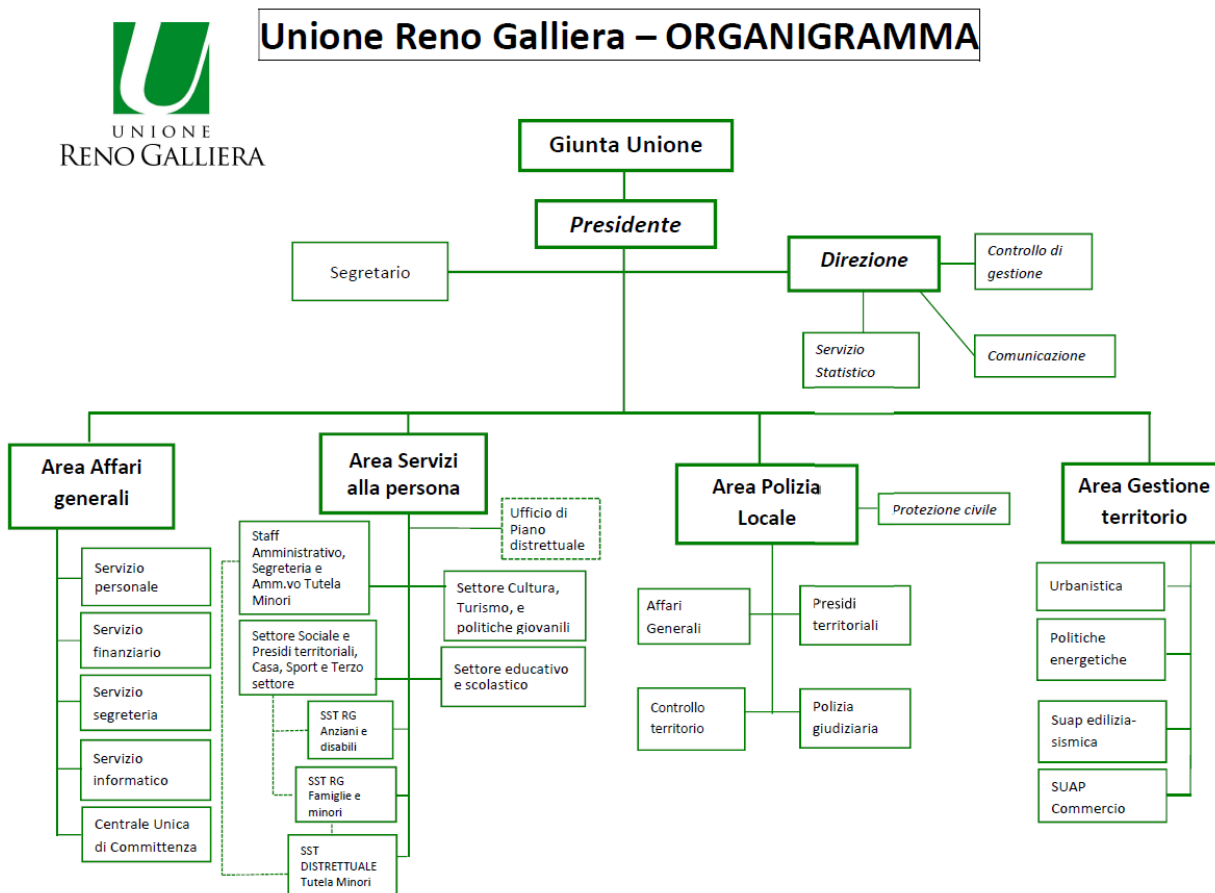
UNIONE
RENO GALLIERA

Unione Reno Galliera – ORGANIGRAMMA

Giunta Unione

Presidente

Segretario

Direzione

Controllo di gestione

Servizio Statistico

Comunicazione

Area Affari generali

Servizio personale

Servizio finanziario

Servizio segreteria

Servizio informatico

Centrale Unica di Committenza

Area Servizi alla persona

Ufficio di Piano distrettuale

Staff Amministrativo, Segreteria e Amm.vo Tutela Minori

Settore Cultura, Turismo, e politiche giovanili

Settore Sociale e Presidi territoriali, Casa, Sport e Terzo settore

Settore educativo e scolastico

SST RG Anziani e disabili

SST RG Famiglie e minori

SST DISTRETTUALE Tutela Minori

Area Polizia Locale

Protezione civile

Affari Generali

Presidi territoriali

Controllo territorio

Polizia giudiziaria

Area Gestione territorio

Urbanistica

Politiche energetiche

Suap edilizia-sismica

SUAP Commercio